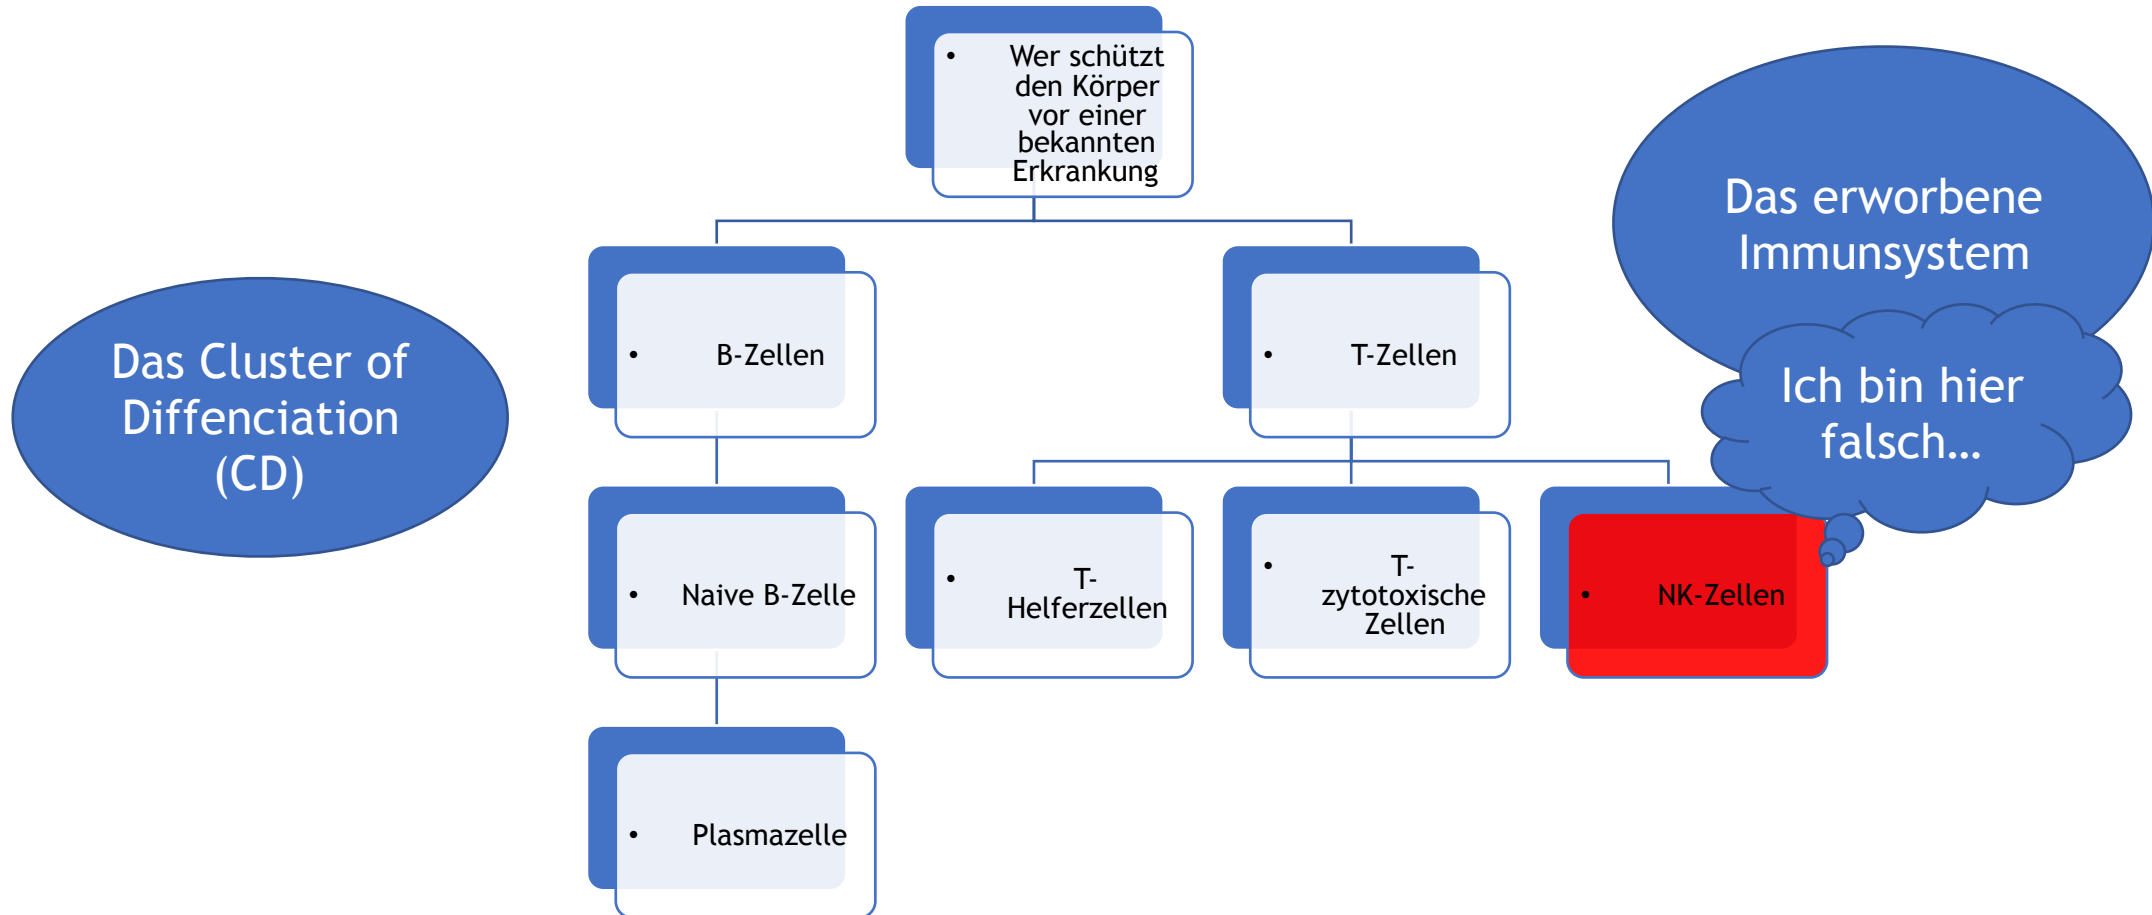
Das Cluster of Diffenciation (CD)

• Wer schützt den Körper vor einer bekannten Erkrankung

• B-Zellen

• T-Zellen

• Naive B-Zelle

• Plasmazelle

• T-Helferzellen

• T-zytotoxische Zellen

• NK-Zellen

Das erworbene Immunsystem

Ich bin hier falsch…